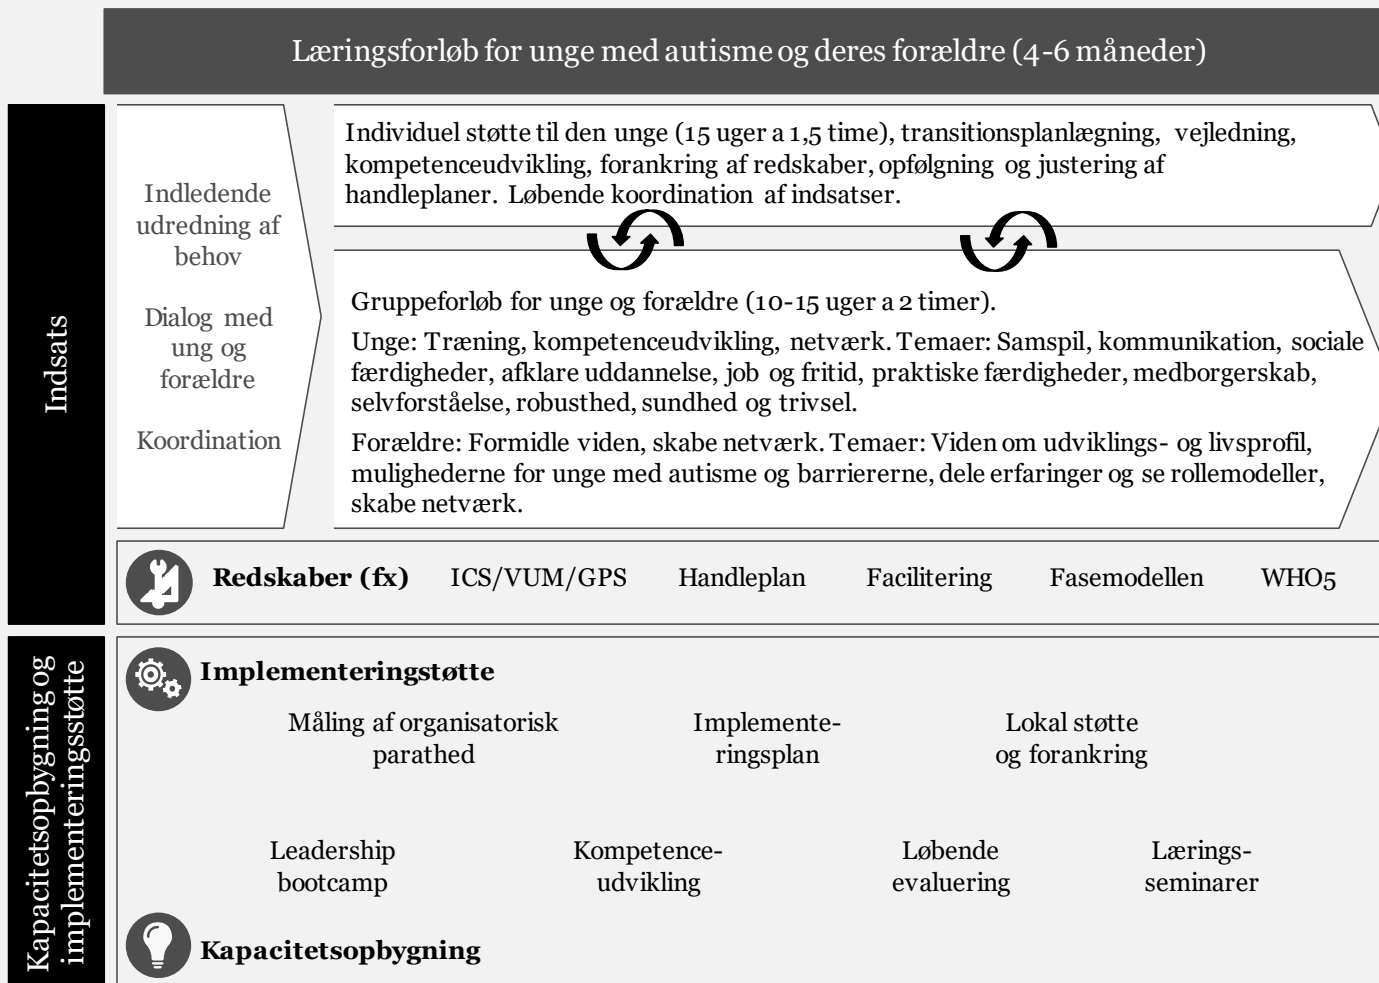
Læringsforløb for unge med autisme og deres forældre (4-6 måneder)

Indsats

Indledende udredning af behov

Dialog med ung og forældre

Koordination

Individuel støtte til den unge (15 uger a 1,5 time), transitionsplanlægning, vejledning, kompetenceudvikling, forankring af redskaber, opfølgning og justering af handleplaner. Løbende koordination af indsatser.

Gruppeforløb for unge og forældre (10-15 uger a 2 timer).

Unge: Træning, kompetenceudvikling, netværk. Temaer: Samspil, kommunikation, sociale færdigheder, afklare uddannelse, job og fritid, praktiske færdigheder, medborgerskab, selvforståelse, robusthed, sundhed og trivsel.

Forældre: Formidle viden, skabe netværk. Temaer: Viden om udviklings- og livsprofil, mulighederne for unge med autisme og barriererne, dele erfaringer og se rollemodeller, skabe netværk.

Redskaber (fx) ICS/VUM/GPS Handleplan Facilitering Fasemodellen WHO5

Kapacitetsopbygning og implementeringsstøtte

Implementeringstøtte

Måling af organisatorisk parathed

Implementeringsplan

Lokal støtte og forankring

Leadership bootcamp

Kompetenceudvikling

Løbende evaluering

Læringsseminarer

Kapacitetsopbygning